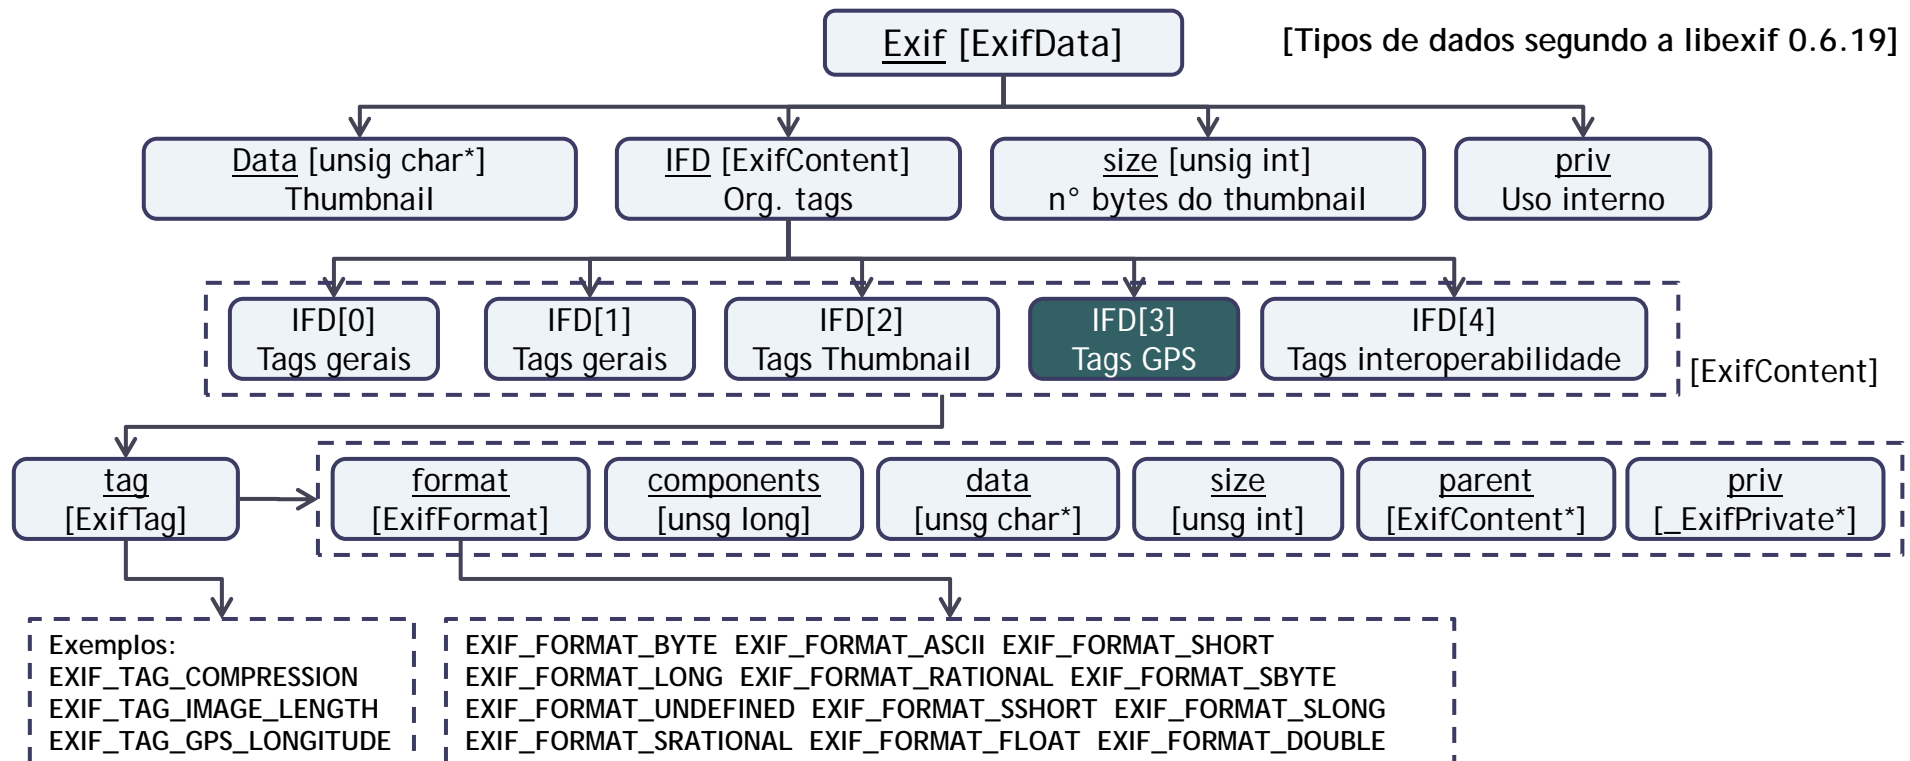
Exif [ExifData]

[Tipos de dados segundo a libexif 0.6.19]

Data [unsig char*]
Thumbnail

IFD [ExifContent]
Org. tags

size [unsig int]
n° bytes do thumbnail

priv
Uso interno

IFD[0]
Tags gerais

IFD[1]
Tags gerais

IFD[2]
Tags Thumbnail

IFD[3]
Tags GPS

IFD[4]
Tags interoperabilidade

[ExifContent]

tag
[ExifTag]

format
[ExifFormat]

components
[unsg long]

data
[unsg char*]

size
[unsg int]

parent
[ExifContent*]

priv
[_ExifPrivate*]

Exemplos:
EXIF_TAG_COMPRESSION
EXIF_TAG_IMAGE_LENGTH
EXIF_TAG_GPS_LONGITUDE

EXIF_FORMAT_BYTE EXIF_FORMAT_ASCII EXIF_FORMAT_SHORT
EXIF_FORMAT_LONG EXIF_FORMAT_RATIONAL EXIF_FORMAT_SBYTE
EXIF_FORMAT_UNDEFINED EXIF_FORMAT_SSHORT EXIF_FORMAT_SLONG
EXIF_FORMAT_SRATIONAL EXIF_FORMAT_FLOAT EXIF_FORMAT_DOUBLE